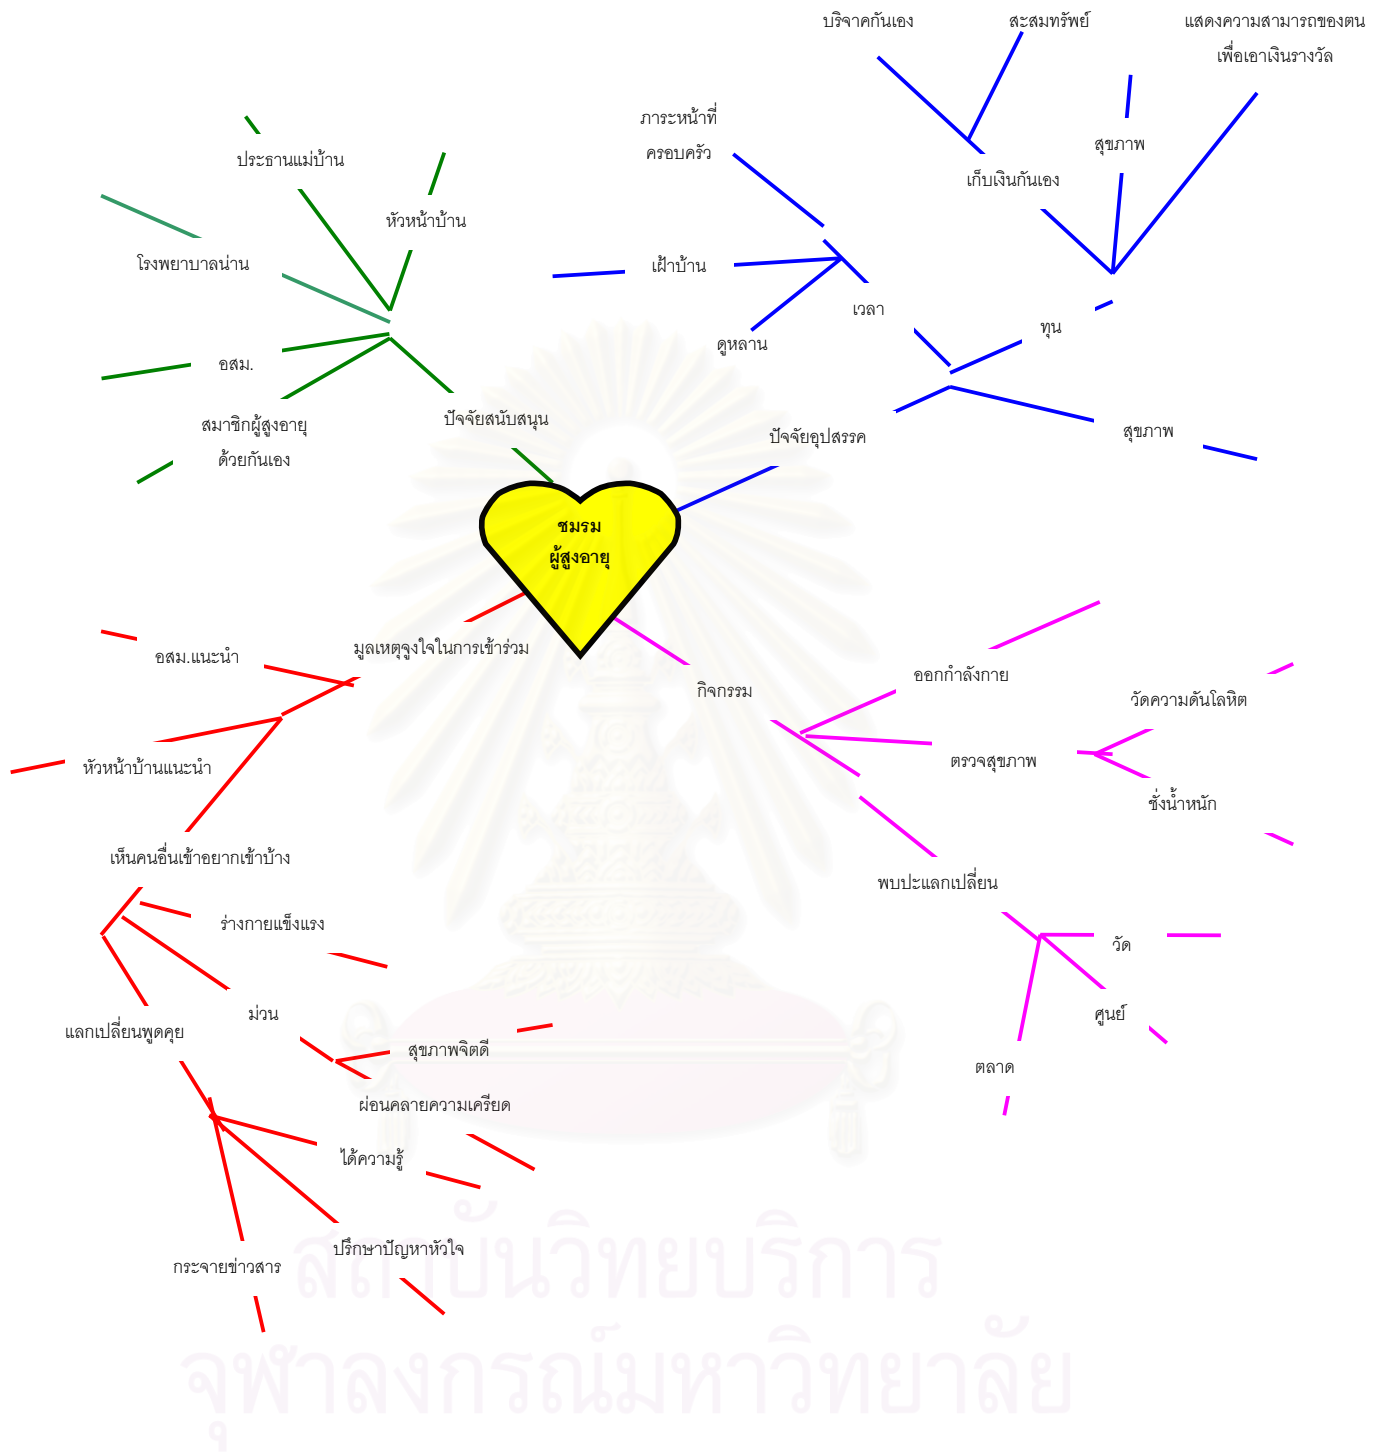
บริจาคกันเอง
สะสมทรัพย์
แสดงความสามารถของตน
เพื่อเอาเงินรางวัล
ภาระหน้าที่
ครอบครัว
สุขภาพ
เก็บเงินกันเอง
ประธานแม่บ้าน
หัวหน้าบ้าน
โรงพยาบาลน่าน
เฝ้าบ้าน
เวลา
ทุน
ดูหลาน
อสม.
สมาชิกผู้สูงอายุ
ด้วยกันเอง
ปัจจัยสนับสนุน
ปัจจัยอุปสรรค
สุขภาพ
ชมรม
ผู้สูงอายุ
อสม.แนะนำ
มูลเหตุจูงใจในการเข้าร่วม
กิจกรรม
ออกกำลังกาย
วัดความดันโลหิต
หัวหน้าบ้านแนะนำ
ตรวจสุขภาพ
ชั่งน้ำหนัก
เห็นคนอื่นเข้าอยากเข้าบ้าง
พบปะแลกเปลี่ยน
ร่างกายแข็งแรง
วัด
แลกเปลี่ยนพูดคุย
ม่วน
ศูนย์
สุขภาพจิตดี
ตลาด
ผ่อนคลายความเครียด
ได้ความรู้
ปรึกษาปัญหาหัวใจ
กระจายข่าวสาร
สถาบันวิทยบริการ
จุฬาลงกรณ์มหาวิทยาลัย